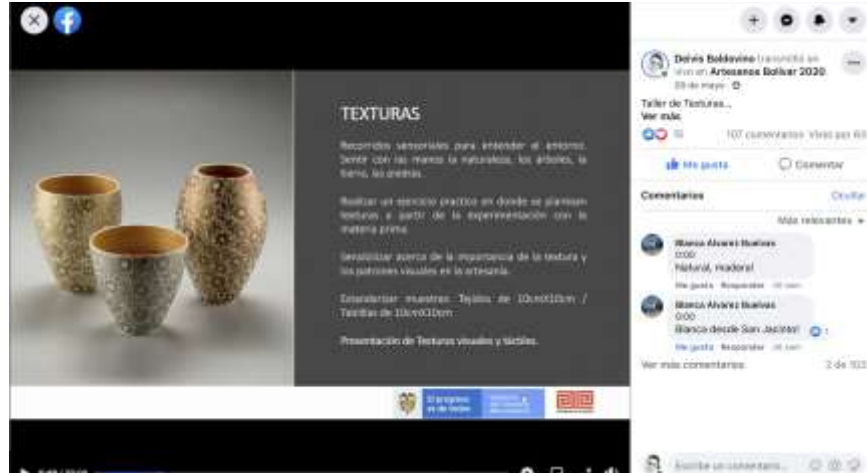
TEXTURAS

Recorridos sensoriales para entender el entorno. Sentir con las manos la naturaleza, los árboles, la tierra, las piedras.

Realizar un ejercicio practico en donde se plantean texturas a partir de la experimentación con la materia prima.

Sensibilizar acerca de la importancia de la textura y los patrones visuales en la artesanía.

Estandarizar muestras: Tejidos de 10cmX10cm / Tablillas de 10cmX10cm

Presentación de Texturas visuales y táctiles.

El progreso es de todos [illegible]

Delvis Baldovino transmitió en vivo en Artesanos Bolívar 2020.
28 de mayo
Taller de Texturas...
Ver más
11 107 comentarios Vistas por 63
Me gusta Comentar
Comentarios Ocultar
Más relevantes
Blanca Alvarez Buelvas
0:00
Natural, madera!
Me gusta Responder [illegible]
Blanca Alvarez Buelvas
0:00
Blanca desde San Jacinto!
Me gusta Responder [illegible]
Ver más comentarios 2 de 103
Escribe un comentario...
0:49 / 20:09